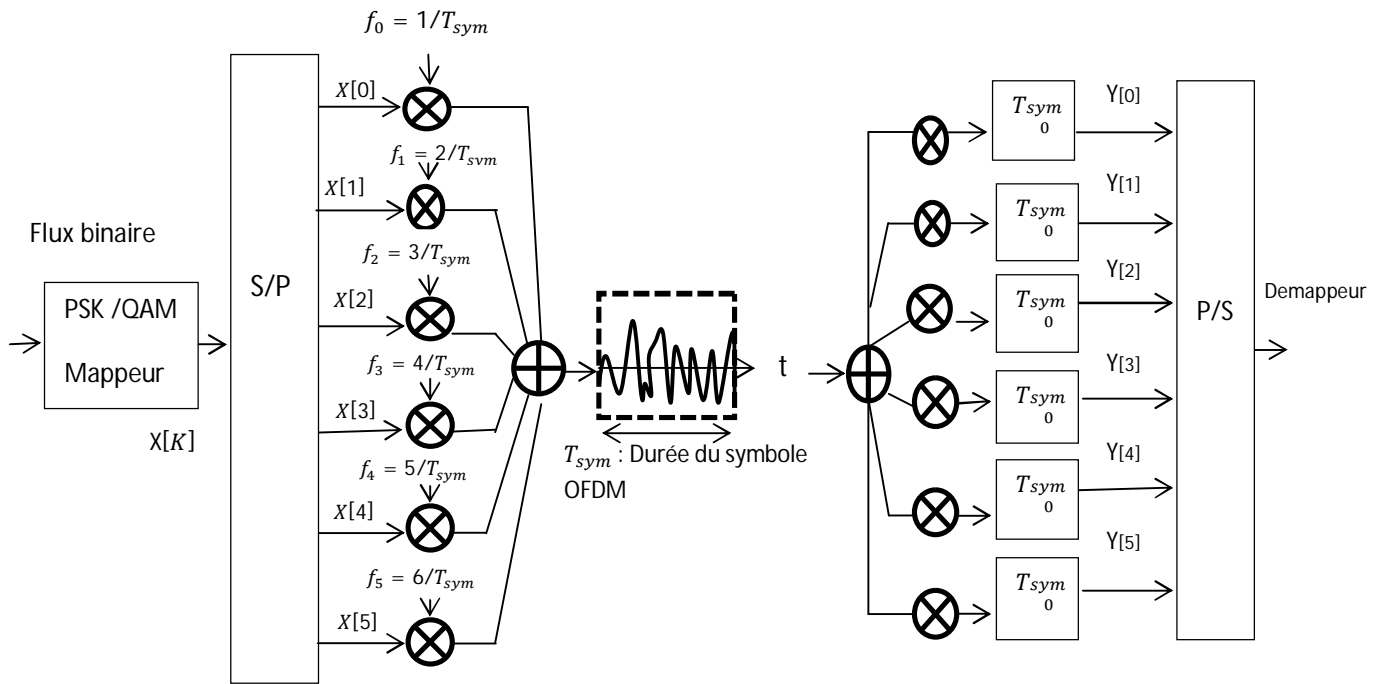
Flux binaire

PSK /QAM

Mappeur

X[$K$]

S/P

$f_0 = 1/T_{sym}$

$X[0]$

$f_1 = 2/T_{svm}$

$X[1]$

$f_2 = 3/T_{sym}$

$X[2]$

$f_3 = 4/T_{sym}$

$X[3]$

$f_4 = 5/T_{sym}$

$X[4]$

$f_5 = 6/T_{sym}$

$X[5]$

t

$T_{sym}$ : Durée du symbole OFDM

$T_{sym}$ 0

Y[0]

$T_{sym}$ 0

Y[1]

$T_{sym}$ 0

Y[2]

$T_{sym}$ 0

Y[3]

$T_{sym}$ 0

Y[4]

$T_{sym}$ 0

Y[5]

P/S

Demappeur